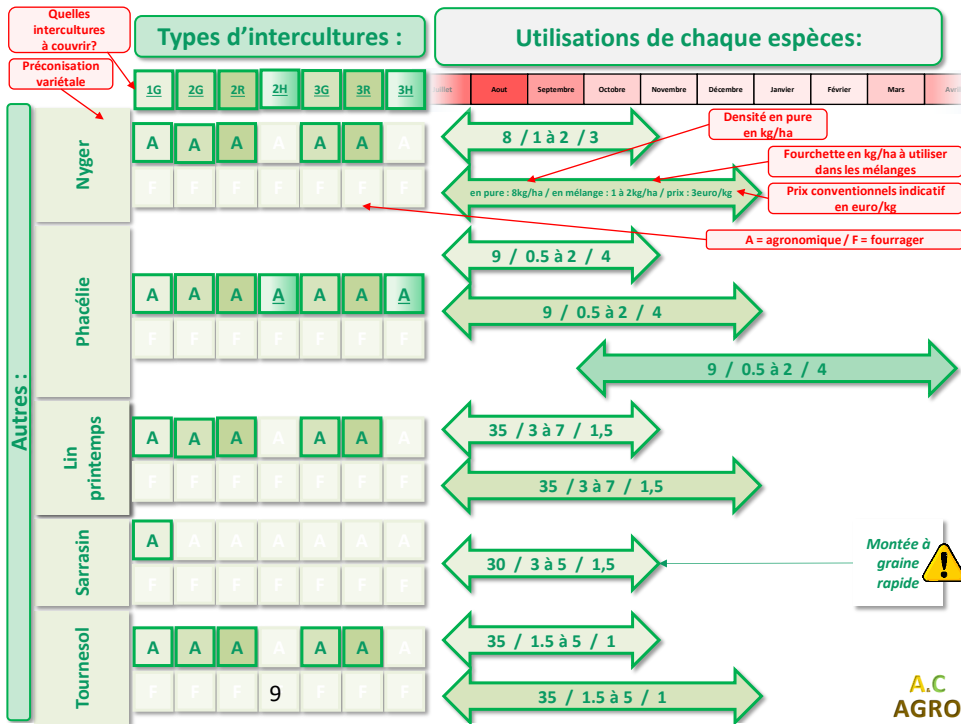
Quelles intercultures à couvrir?

Préconisation variétale

Types d'intercultures :

Utilisations de chaque espèces:

| 1G | 2G | 2R | 2H | 3G | 3R | 3H |
|---|---|---|---|---|---|---|

Juillet | Aout | Septembre | Octobre | Novembre | Décembre | Janvier | Février | Mars | Avril

Autres :

Nyger

| A | A | A | A | A | A | A |
|---|---|---|---|---|---|---|
| F | F | F | F | F | F | F |

8 / 1 à 2 / 3

Densité en pure en kg/ha

Fourchette en kg/ha à utiliser dans les mélanges

en pure : 8kg/ha / en mélange : 1 à 2kg/ha / prix : 3euro/kg

Prix conventionnels indicatif en euro/kg

A = agronomique / F = fourrager

Phacélie

| A | A | A | A | A | A | A |
|---|---|---|---|---|---|---|
| F | F | F | F | F | F | F |

9 / 0.5 à 2 / 4

9 / 0.5 à 2 / 4

9 / 0.5 à 2 / 4

Lin printemps

| A | A | A | A | A | A | A |
|---|---|---|---|---|---|---|
| F | F | F | F | F | F | F |

35 / 3 à 7 / 1,5

35 / 3 à 7 / 1,5

Sarrasin

| A | A | A | A | A | A | A |
|---|---|---|---|---|---|---|
| F | F | F | F | F | F | F |

30 / 3 à 5 / 1,5

Montée à graine rapide

Tournesol

| A | A | A | A | A | A | A |
|---|---|---|---|---|---|---|
| F | F | F | 9 | F | F | F |

35 / 1.5 à 5 / 1

35 / 1.5 à 5 / 1

A.C AGRO